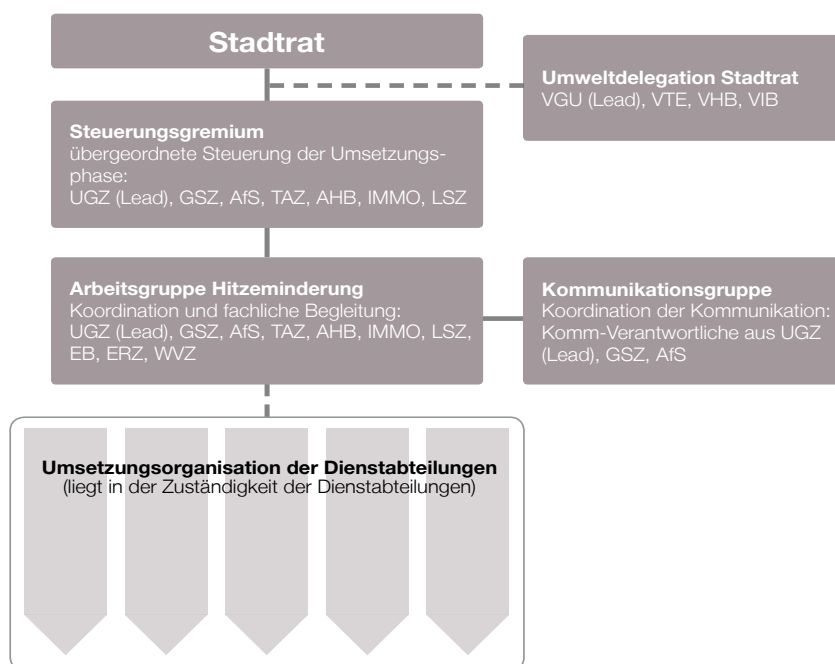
Stadtrat

Umweltdelegation Stadtrat
VGU (Lead), VTE, VHB, VIB

Steuerungsgremium
übergeordnete Steuerung der Umsetzungsphase:
UGZ (Lead), GSZ, AfS, TAZ, AHB, IMMO, LSZ

Arbeitsgruppe Hitzeminderung
Koordination und fachliche Begleitung:
UGZ (Lead), GSZ, AfS, TAZ, AHB, IMMO, LSZ, EB, ERZ, WVZ

Kommunikationsgruppe
Koordination der Kommunikation:
Komm-Verantwortliche aus UGZ (Lead), GSZ, AfS

Umsetzungsorganisation der Dienstabteilungen
(liegt in der Zuständigkeit der Dienstabteilungen)